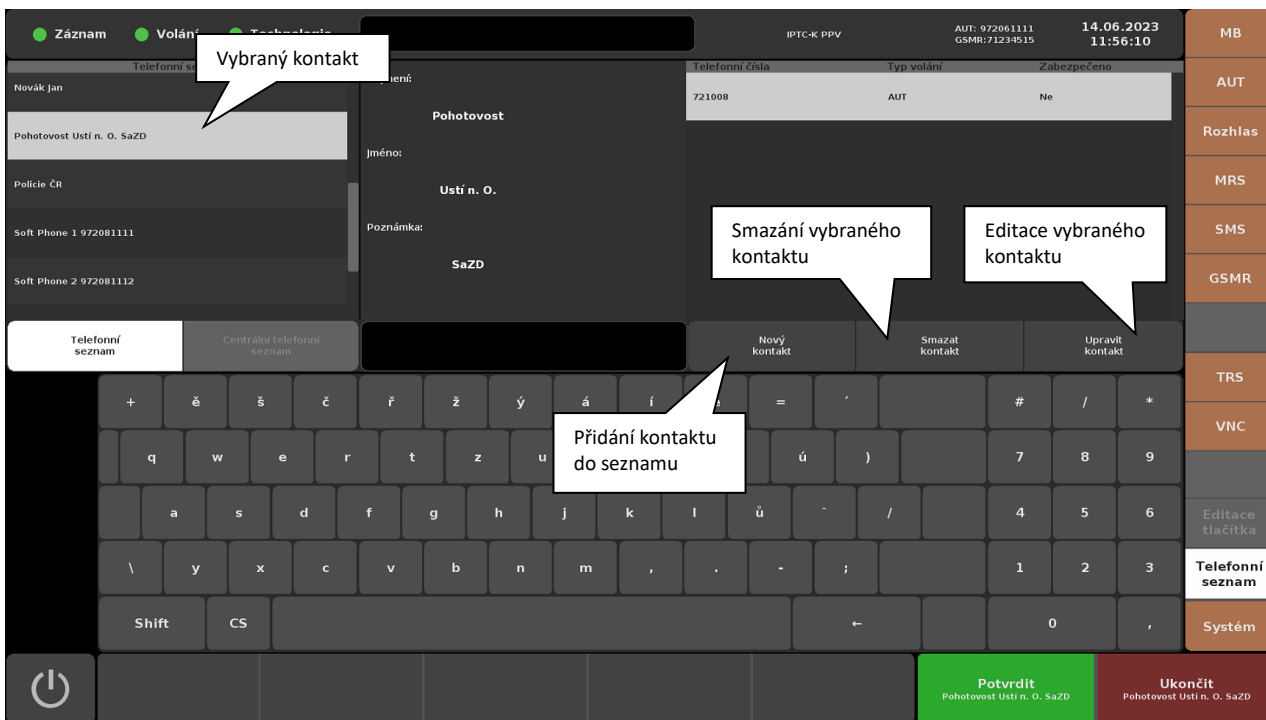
Záznam Volání Technologie

IPTC-K PPV

AUT: 972061111
GSMR:71234515

14.06.2023
11:56:10

MB

AUT

Rozhlas

MRS

SMS

GSMR

TRS

VNC

Editace tlačítka

Telefonní seznam

Systém

Telefonní se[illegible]

Vybraný kontakt

Novák Jan

Pohotovost Ustí n. O. SaZD

Policie ČR

Soft Phone 1 972081111

Soft Phone 2 972081112

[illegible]mení:

Pohotovost

Jméno:

Ustí n. O.

Poznámka:

SaZD

| Telefonní čísla | Typ volání | Zabezpečeno |
|---|---|---|
| 721008 | AUT | Ne |

Smazání vybraného kontaktu

Editace vybraného kontaktu

Telefonní seznam

Centrální telefonní seznam

Nový kontakt

Smazat kontakt

Upravit kontakt

Přidání kontaktu do seznamu

+ ě š č ř ž ý á í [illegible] = ´ # / *

q w e r t z u ú ) 7 8 9

a s d f g h j k l ů ¨ / 4 5 6

\ y x c v b n m , . - ; 1 2 3

Shift CS ← 0 ,

Potvrdit
Pohotovost Usti n. O. SaZD

Ukončit
Pohotovost Usti n. O. SaZD